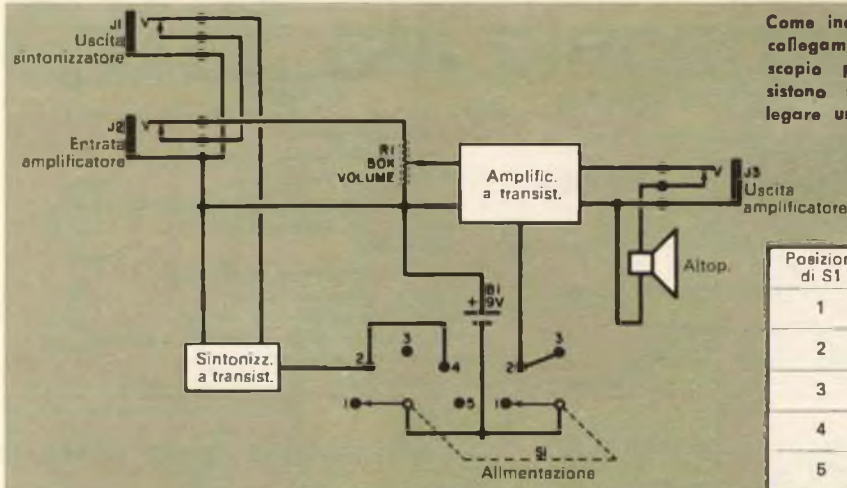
J1 Uscita sintonizzatore

J2 Entrata amplificatore

R1 50K VOLUME

Amplific. a transist.

J3 Uscita amplificatore

Altop.

B1 9V

Sintonizz. a transist.

2 3 4 1 5

2 3 1

S1 Allmentazione

Come ine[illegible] collegam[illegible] scopia p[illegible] sistono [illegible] legare u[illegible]

| Posizion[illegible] di S1 |
|---|
| 1 |
| 2 |
| 3 |
| 4 |
| 5 |